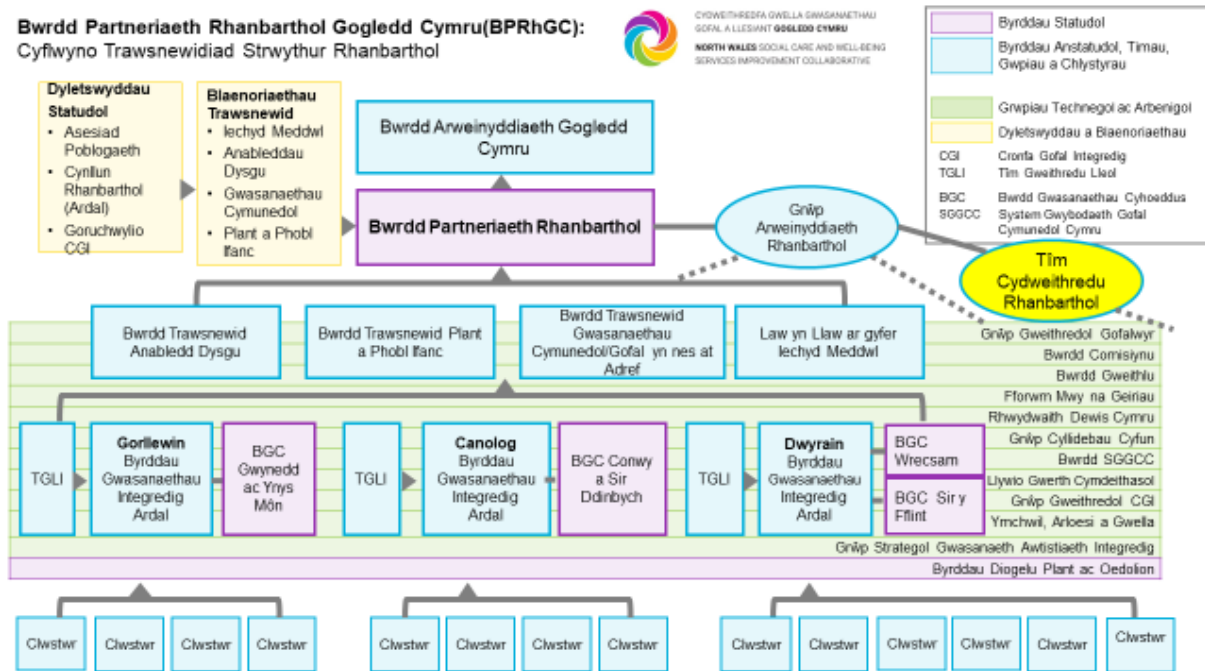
**Bwrdd Partneriaeth Rhanbarthol Gogledd Cymru(BPRhGC):**
Cyflwyno Trawsnewidiad Strwythur Rhanbarthol

CYDWEITHREDFA GWELLA GWASANAETHAU GOFAL A LLESIANT GOGLEDD CYMRU
NORTH WALES SOCIAL CARE AND WELL-BEING SERVICES IMPROVEMENT COLLABORATIVE

Byrddau Statudol
Byrddau Anstatudol, Timau, Gwpiau a Chlystyrau
Grwpiau Technegol ac Arbenigol
Dyletswyddau a Blaenoriaethau
CGI Cronfa Gofal Integredig
TGLI Tîm Gweithredu Lleol
BGC Bwrdd Gwasanaethau Cyhoeddus
SGGCC System Gwybodaeth Gofal Cymunedol Cymru

**Dyletswyddau Statudol**
• Asesiad Poblogaeth
• Cynllun Rhanbarthol (Ardal)
• Goruchwylio CGI

**Blaenoriaethau Trawsnewid**
• Iechyd Meddwl
• Anableddau Dysgu
• Gwasanaethau Cymunedol
• Plant a Phobl Ifanc

Bwrdd Arweinyddiaeth Gogledd Cymru

**Bwrdd Partneriaeth Rhanbarthol**

Grŵp Arweinyddiaeth Rhanbarthol

Tîm Cydweithredu Rhanbarthol

Bwrdd Trawsnewid Anabledd Dysgu
Bwrdd Trawsnewid Plant a Phobl Ifanc
Bwrdd Trawsnewid Gwasanaethau Cymunedol/Gofal yn nes at Adref
Law yn Llaw ar gyfer Iechyd Meddwl

Grŵp Gweithredol Gofalwyr
Bwrdd Comisiynu
Bwrdd Gweithlu
Fforwm Mwy na Geiriau
Rhwydwaith Dewis Cymru
Grŵp Cyllidebau Cyfun
Bwrdd SGGCC
Llywio Gwerth Cymdeithasol
Grŵp Gweithredol CGI
Ymchwil, Arloesi a Gwella

TGLI
**Gorllewin** Byrddau Gwasanaethau Integredig Ardal
BGC Gwynedd ac Ynys Môn

TGLI
**Canolog** Byrddau Gwasanaethau Integredig Ardal
BGC Conwy a Sir Ddinbych

TGLI
**Dwyrain** Byrddau Gwasanaethau Integredig Ardal
BGC Wrecsam
BGC Sir y Fflint

Grŵp Strategol Gwasanaeth Awtistiaeth Integredig
Byrddau Diogelu Plant ac Oedolion

Clwstwr Clwstwr Clwstwr Clwstwr
Clwstwr Clwstwr Clwstwr Clwstwr
Clwstwr Clwstwr Clwstwr Clwstwr Clwstwr Clwstwr